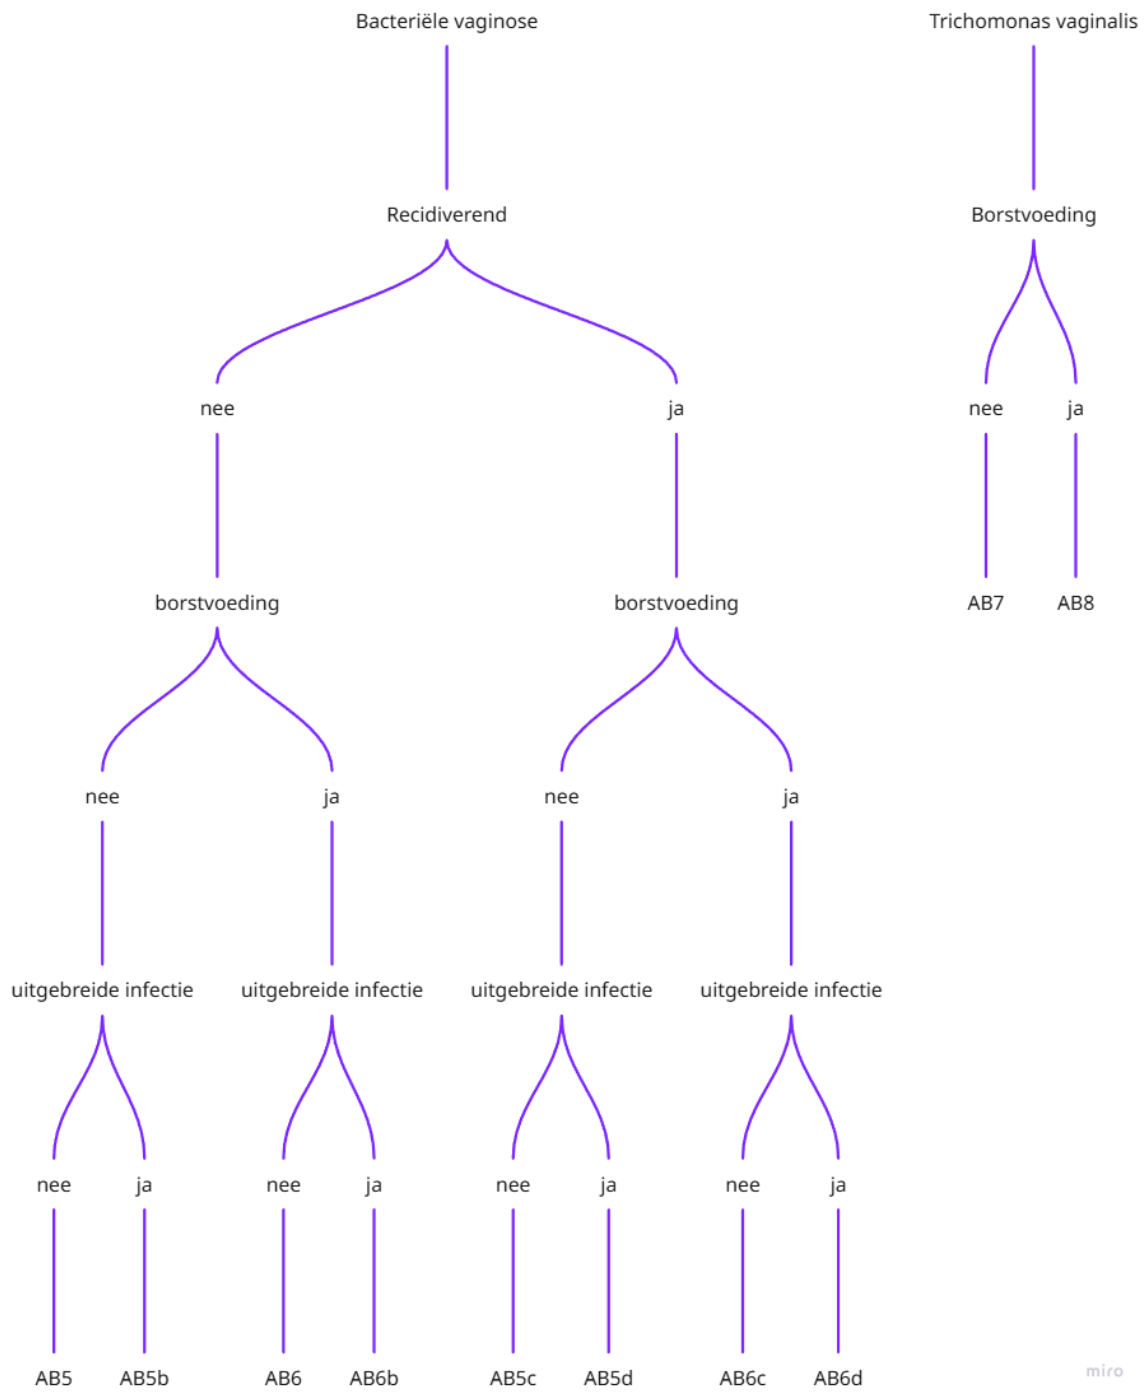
Bacteriële vaginose

Recidiverend

nee

borstvoeding

nee

uitgebreide infectie

nee

AB5

ja

AB5b

ja

uitgebreide infectie

nee

AB6

ja

AB6b

ja

borstvoeding

nee

uitgebreide infectie

nee

AB5c

ja

AB5d

ja

uitgebreide infectie

nee

AB6c

ja

AB6d

Trichomonas vaginalis

Borstvoeding

nee

AB7

ja

AB8

miro